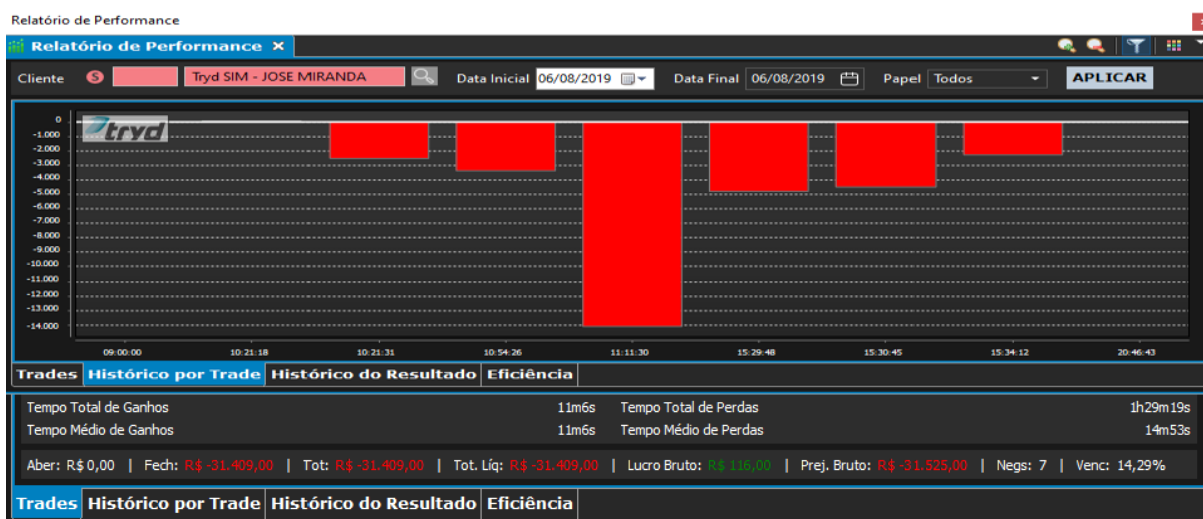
Relatório de Performance

Relatório de Performance ✕

Cliente S Tryd SIM - JOSE MIRANDA Data Inicial 06/08/2019 Data Final 06/08/2019 Papel Todos APLICAR

tryd

0
-1.000
-2.000
-3.000
-4.000
-5.000
-6.000
-7.000
-8.000
-9.000
-10.000
-11.000
-12.000
-13.000
-14.000

09:00:00 10:21:18 10:21:31 10:54:26 11:11:30 15:29:48 15:30:45 15:34:12 20:46:43

Trades | Histórico por Trade | Histórico do Resultado | Eficiência

| | | | |
|---|---|---|---|
| Tempo Total de Ganhos | 11m6s | Tempo Total de Perdas | 1h29m19s |
| Tempo Médio de Ganhos | 11m6s | Tempo Médio de Perdas | 14m53s |

Aber: R$ 0,00 | Fech: R$ -31.409,00 | Tot: R$ -31.409,00 | Tot. Líq: R$ -31.409,00 | Lucro Bruto: R$ 116,00 | Prej. Bruto: R$ -31.525,00 | Negs: 7 | Venc: 14,29%

Trades | Histórico por Trade | Histórico do Resultado | Eficiência